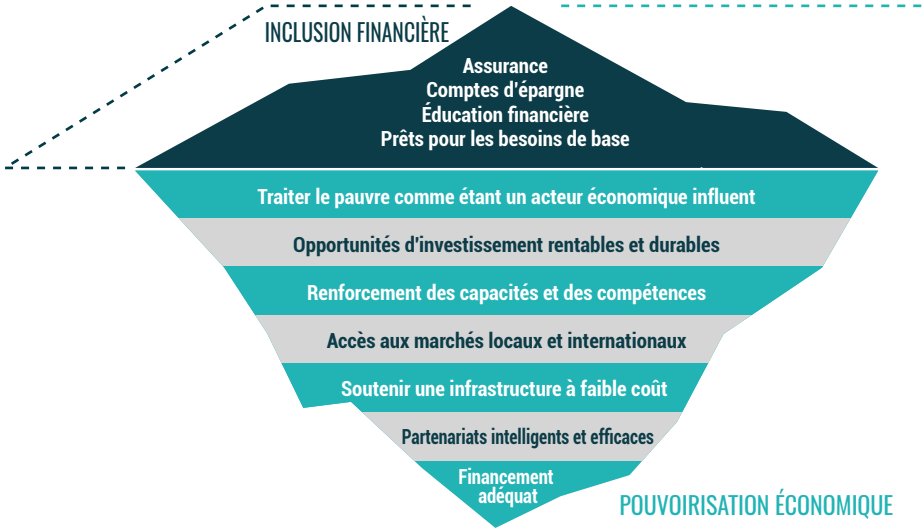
INCLUSION FINANCIÈRE

Assurance
Comptes d'épargne
Éducation financière
Prêts pour les besoins de base

Traiter le pauvre comme étant un acteur économique influent

Opportunités d'investissement rentables et durables

Renforcement des capacités et des compétences

Accès aux marchés locaux et internationaux

Soutenir une infrastructure à faible coût

Partenariats intelligents et efficaces

Financement adéquat

POUVOIRISATION ÉCONOMIQUE